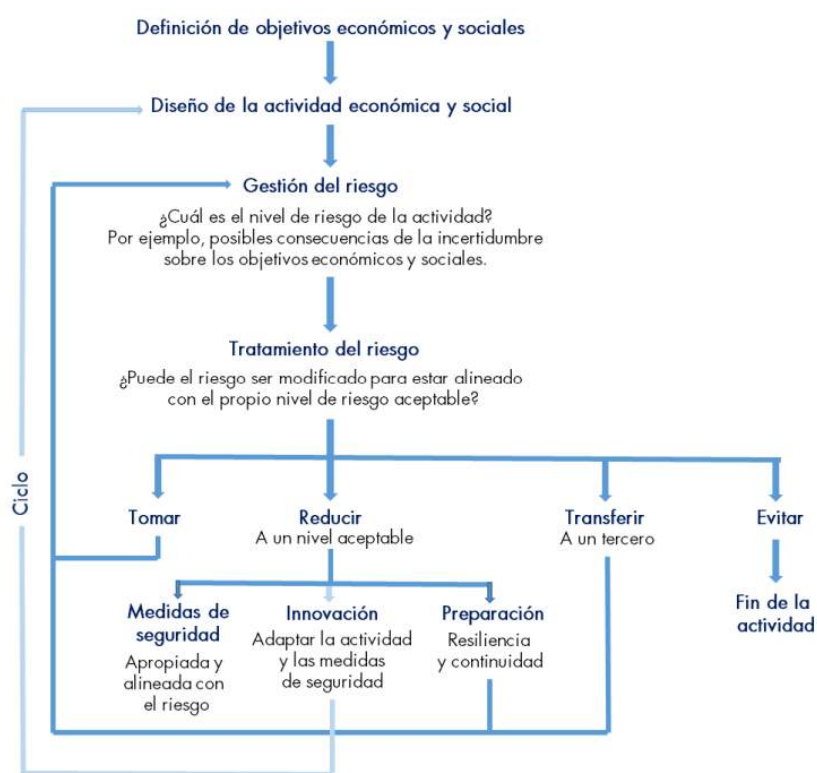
Definición de objetivos económicos y sociales

Diseño de la actividad económica y social

Gestión del riesgo

¿Cuál es el nivel de riesgo de la actividad? Por ejemplo, posibles consecuencias de la incertidumbre sobre los objetivos económicos y sociales.

Tratamiento del riesgo

¿Puede el riesgo ser modificado para estar alineado con el propio nivel de riesgo aceptable?

Ciclo

Tomar

Reducir
A un nivel aceptable

Transferir
A un tercero

Evitar

Medidas de seguridad
Apropiada y alineada con el riesgo

Innovación
Adaptar la actividad y las medidas de seguridad

Preparación
Resiliencia y continuidad

Fin de la actividad